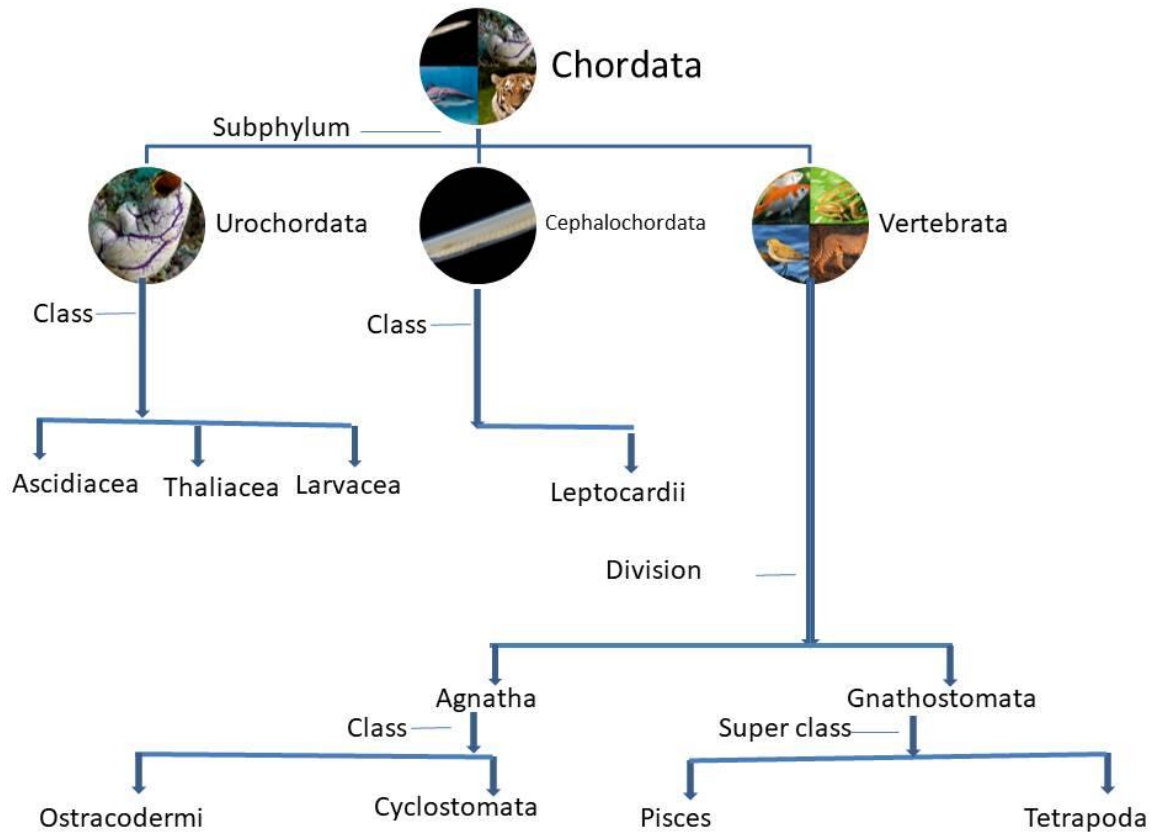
Chordata

Subphylum

Urochordata

Cephalochordata

Vertebrata

Class

Class

Ascidiacea

Thaliacea

Larvacea

Leptocardii

Division

Agnatha

Gnathostomata

Class

Super class

Ostracodermi

Cyclostomata

Pisces

Tetrapoda